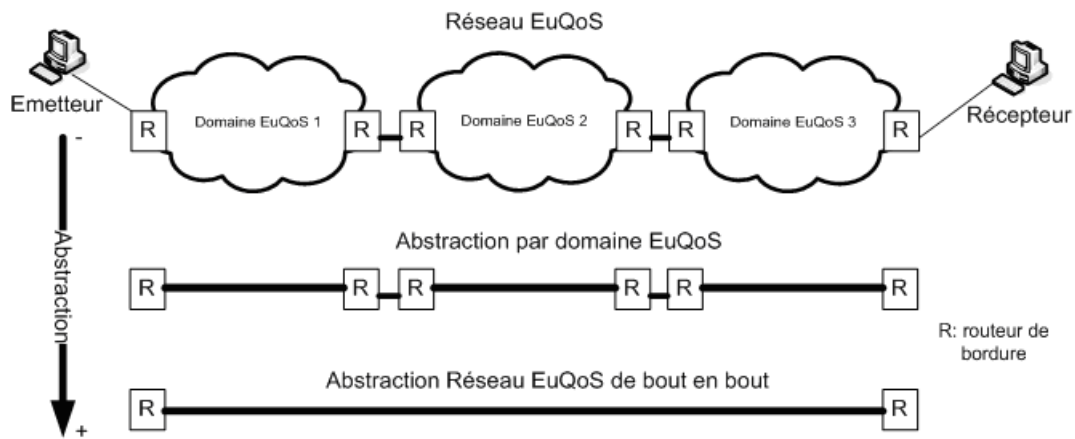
Réseau EuQoS

Emetteur

Récepteur

R

Domaine EuQoS 1

R

R

Domaine EuQoS 2

R

R

Domaine EuQoS 3

R

-

Abstraction

+

Abstraction par domaine EuQoS

R

R

R

R

R

R

R: routeur de bordure

Abstraction Réseau EuQoS de bout en bout

R

R